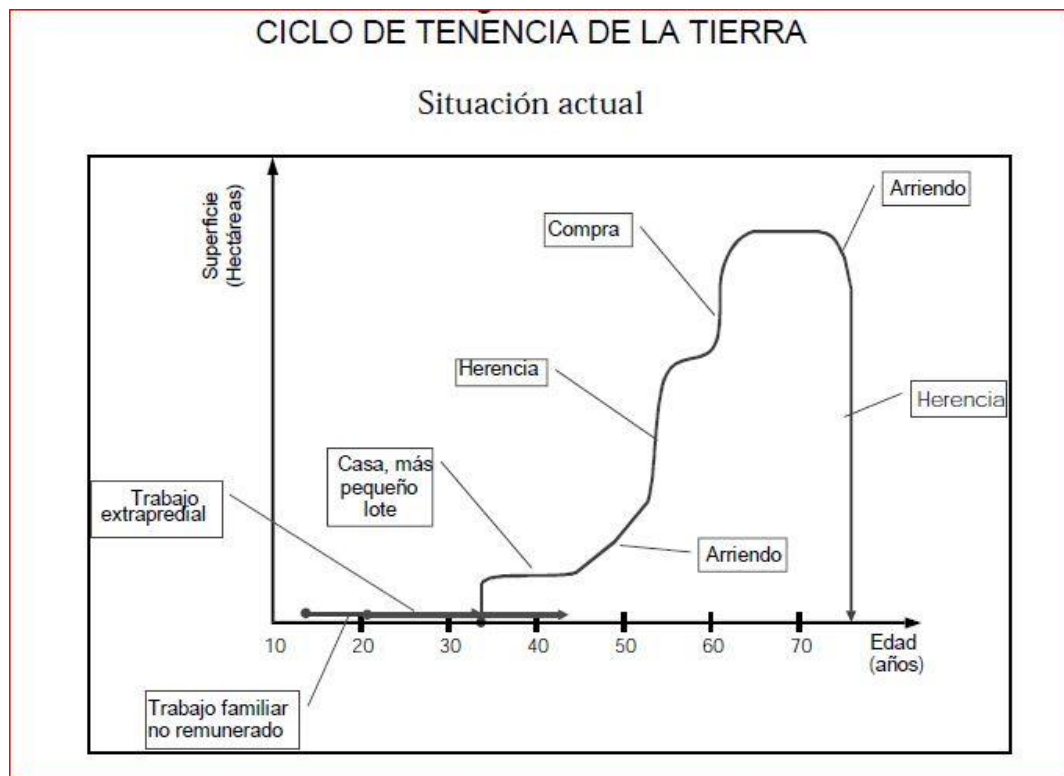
CICLO DE TENENCIA DE LA TIERRA

Situación actual

Superficie (Hectáreas)

Arriendo

Compra

Herencia

Herencia

Casa, más pequeño lote

Trabajo extrapredial

Arriendo

10 20 30 40 50 60 70

Edad (años)

Trabajo familiar no remunerado